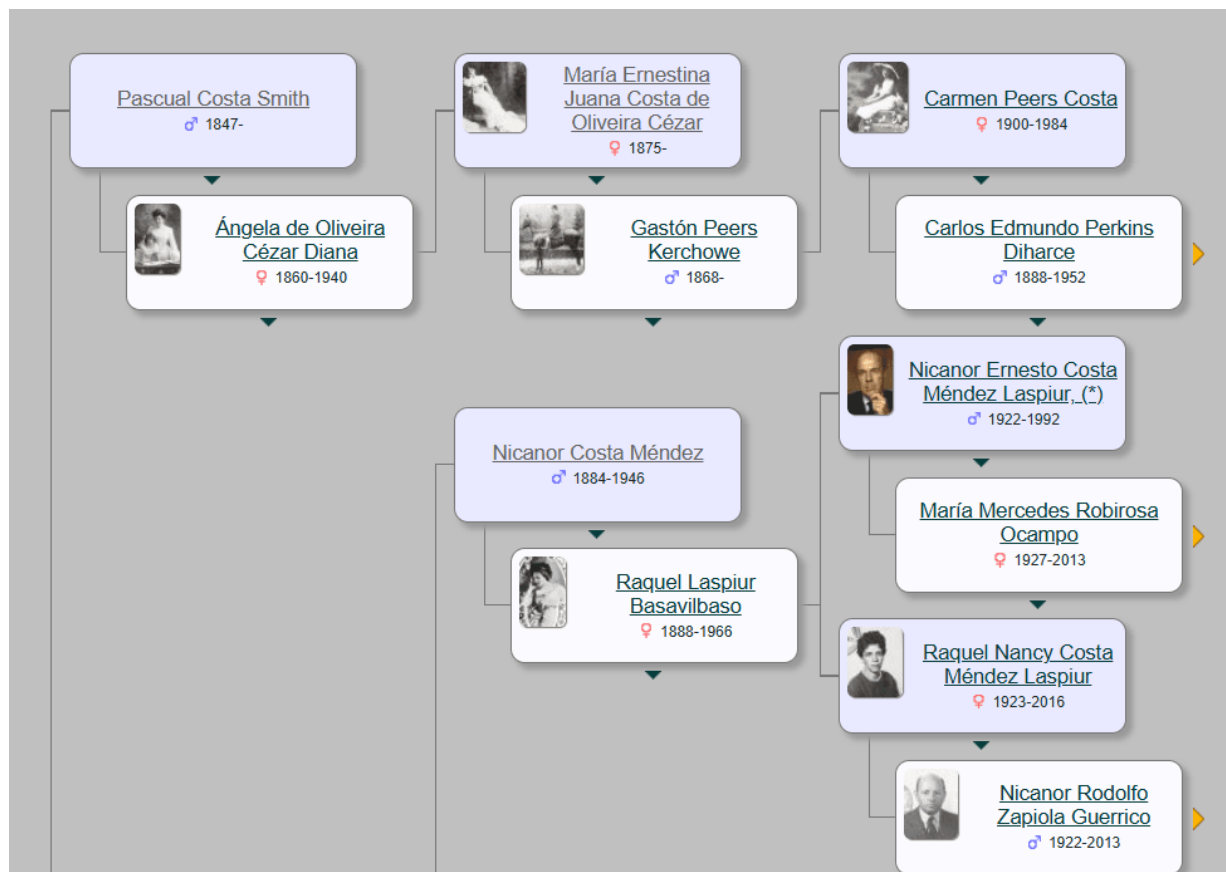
Pascual Costa Smith
♂ 1847-

Ángela de Oliveira Cézar Diana
♀ 1860-1940

María Ernestina Juana Costa de Oliveira Cézar
♀ 1875-

Gastón Peers Kerchowe
♂ 1868-

Carmen Peers Costa
♀ 1900-1984

Carlos Edmundo Perkins Diharce
♂ 1888-1952

Nicanor Costa Méndez
♂ 1884-1946

Raquel Laspiur Basavilbaso
♀ 1888-1966

Nicanor Ernesto Costa Méndez Laspiur, (*)
♂ 1922-1992

María Mercedes Robirosa Ocampo
♀ 1927-2013

Raquel Nancy Costa Méndez Laspiur
♀ 1923-2016

Nicanor Rodolfo Zapiola Guerrico
♂ 1922-2013